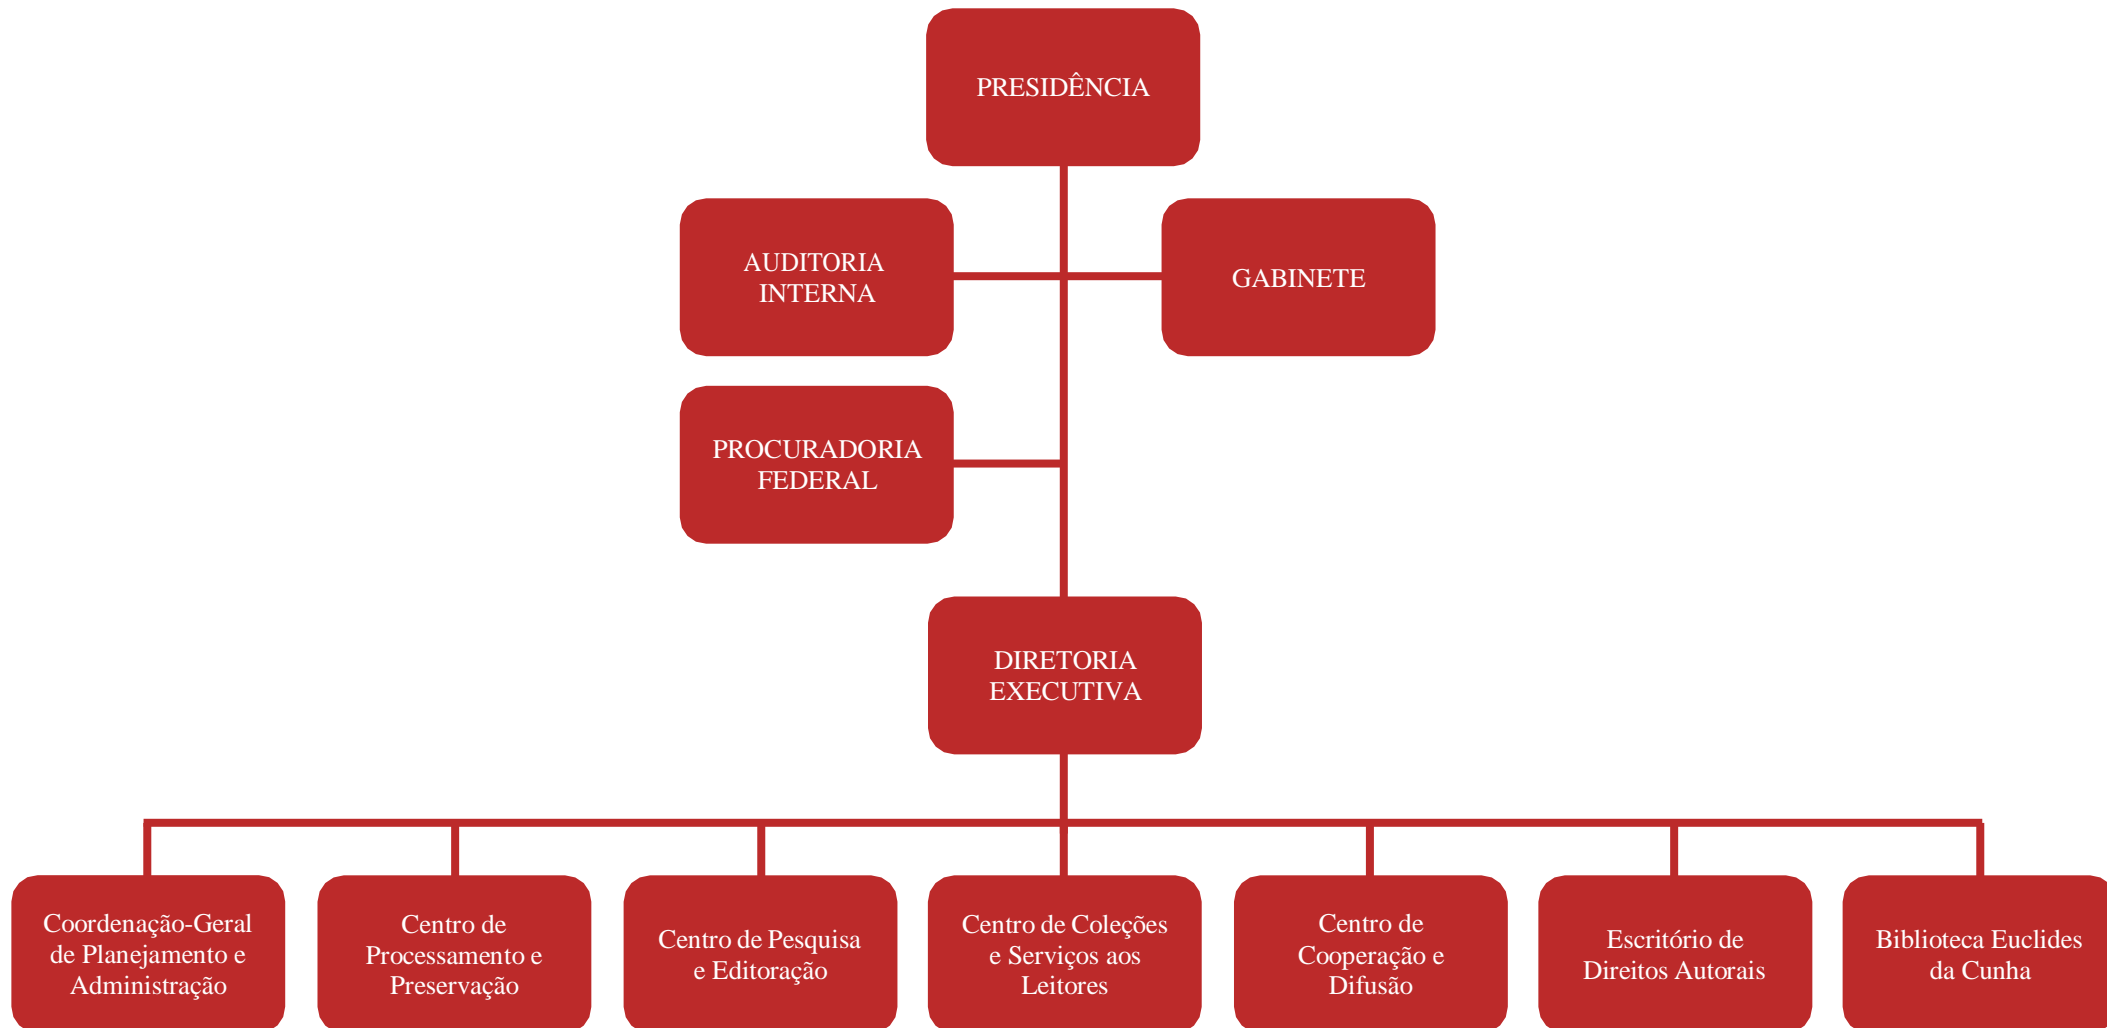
PRESIDÊNCIA

AUDITORIA INTERNA

GABINETE

PROCURADORIA FEDERAL

DIRETORIA EXECUTIVA

Coordenação-Geral de Planejamento e Administração

Centro de Processamento e Preservação

Centro de Pesquisa e Editoração

Centro de Coleções e Serviços aos Leitores

Centro de Cooperação e Difusão

Escritório de Direitos Autorais

Biblioteca Euclides da Cunha